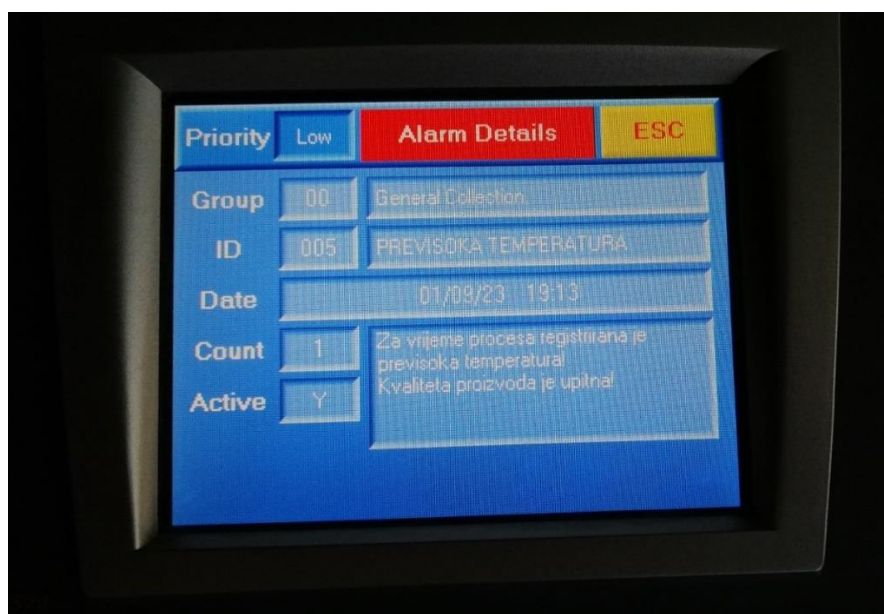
Priority Low
Alarm Details
ESC

Group 00 General Collection
ID 005 PREVISOKA TEMPERATURA
Date 01/09/23 19:13
Count 1
Za vrijeme procesa registrirana je previsoka temperatura! Kvaliteta proizvoda je upitna!
Active Y